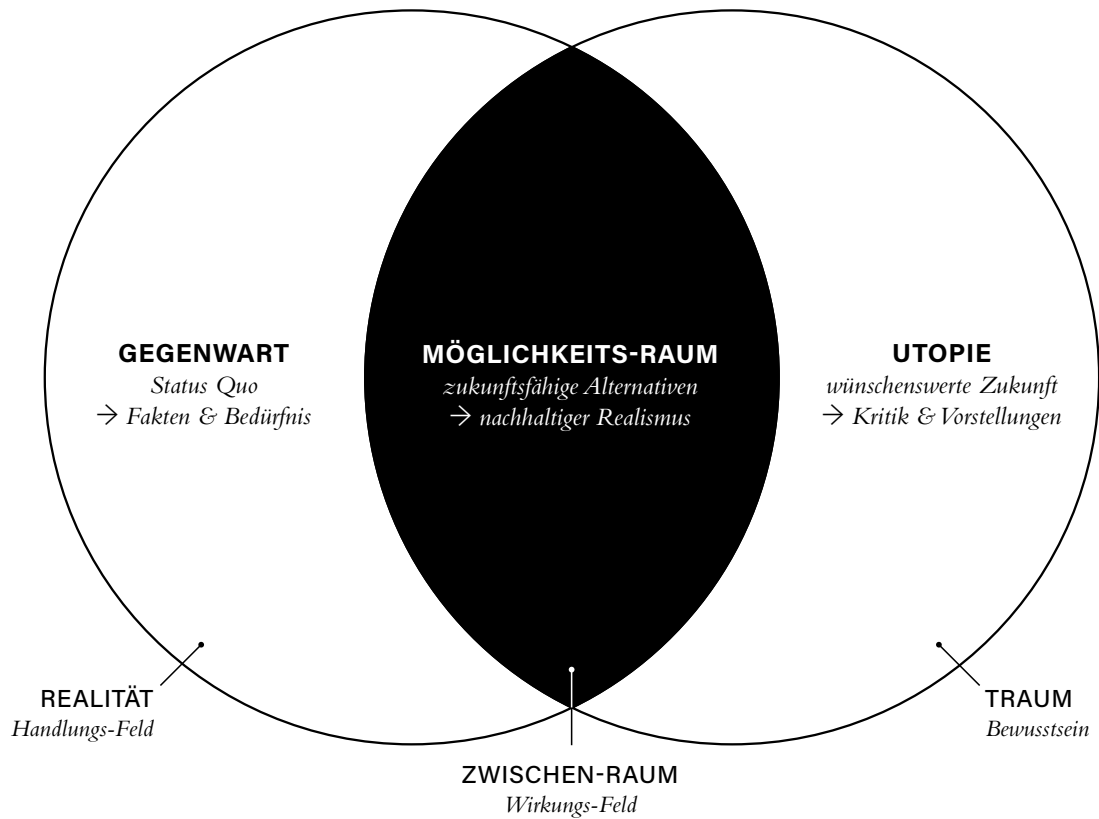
GEGENWART
*Status Quo*
*→ Fakten & Bedürfnis*

MÖGLICHKEITS-RAUM
*zukunftsfähige Alternativen*
*→ nachhaltiger Realismus*

UTOPIE
*wünschenswerte Zukunft*
*→ Kritik & Vorstellungen*

REALITÄT
*Handlungs-Feld*

TRAUM
*Bewusstsein*

ZWISCHEN-RAUM
*Wirkungs-Feld*